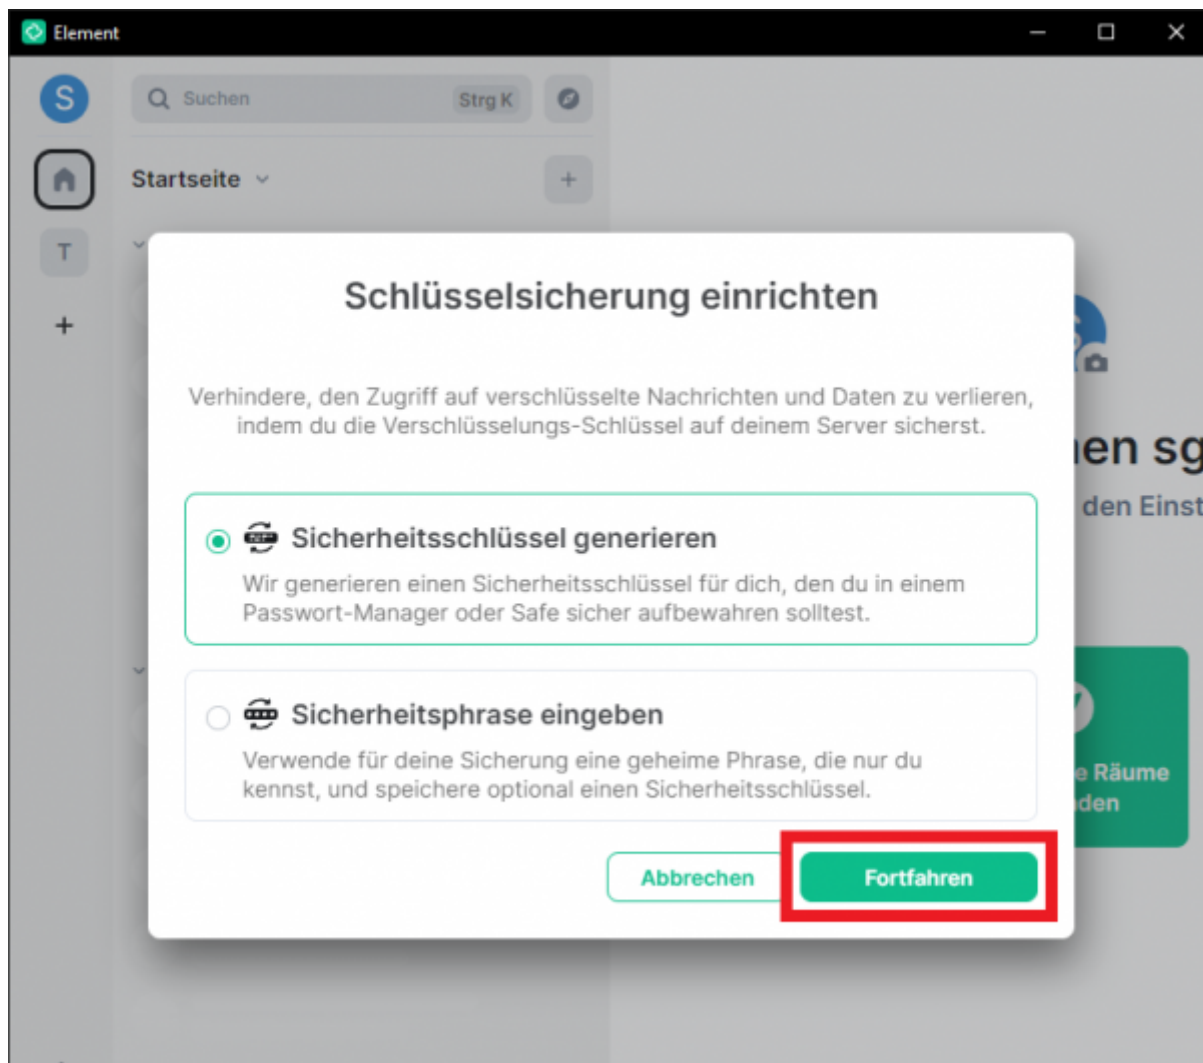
Element

S

Suchen Strg K

Startseite

T

+

Schlüsselsicherung einrichten

Verhindere, den Zugriff auf verschlüsselte Nachrichten und Daten zu verlieren, indem du die Verschlüsselungs-Schlüssel auf deinem Server sicherst.

Sicherheitsschlüssel generieren

Wir generieren einen Sicherheitsschlüssel für dich, den du in einem Passwort-Manager oder Safe sicher aufbewahren solltest.

Sicherheitsphrase eingeben

Verwende für deine Sicherung eine geheime Phrase, die nur du kennst, und speichere optional einen Sicherheitsschlüssel.

Abbrechen Fortfahren

ien sg

den Einst

e Räume

den